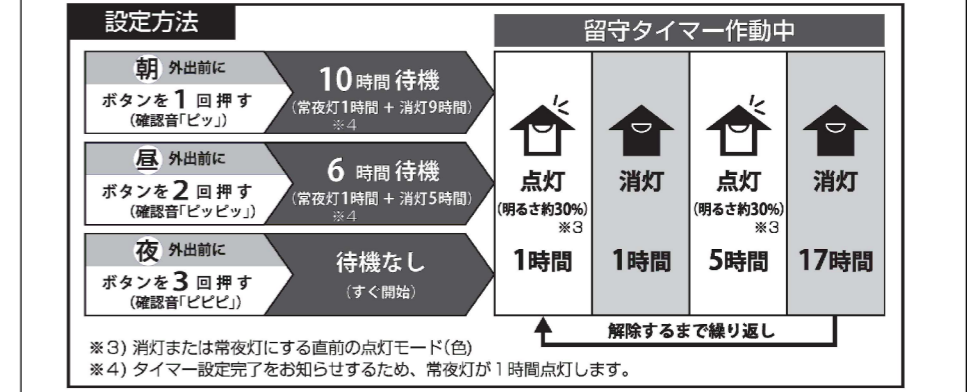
設定方法

朝 外出前に
ボタンを1回押す
(確認音「ピッ」)

10時間待機
(常夜灯1時間 + 消灯9時間)
※4

昼 外出前に
ボタンを2回押す
(確認音「ピッピッ」)

6時間待機
(常夜灯1時間 + 消灯5時間)
※4

夜 外出前に
ボタンを3回押す
(確認音「ピピピ」)

待機なし
(すぐ開始)

留守タイマー作動中

| 点灯 (明るさ約30%) ※3 | 消灯 | 点灯 (明るさ約30%) ※3 | 消灯 |
|---|---|---|---|
| 1時間 | 1時間 | 5時間 | 17時間 |

解除するまで繰り返し

※3) 消灯または常夜灯にする直前の点灯モード(色)
※4) タイマー設定完了をお知らせするため、常夜灯が1時間点灯します。